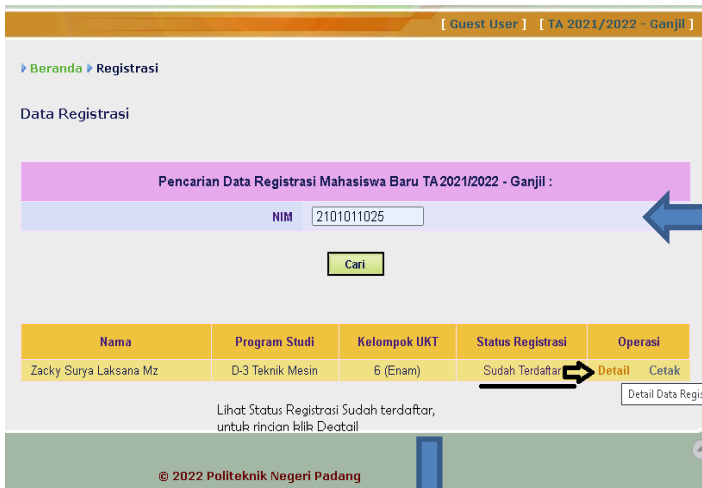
[ Guest User ] [ TA 2021/2022 - Ganjil ]

Beranda Registrasi

Data Registrasi

Pencarian Data Registrasi Mahasiswa Baru TA2021/2022 - Ganjil :

NIM 2101011025

Cari

| Nama | Program Studi | Kelompok UKT | Status Registrasi | Operasi |
|---|---|---|---|---|
| Zacky Surya Laksana Mz | D-3 Teknik Mesin | 6 (Enam) | Sudah Terdaftar | Detail Cetak |

Detail Data Regis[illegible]

Lihat Status Registrasi Sudah terdaftar, untuk rincian klik Deatail

© 2022 Politeknik Negeri Padang